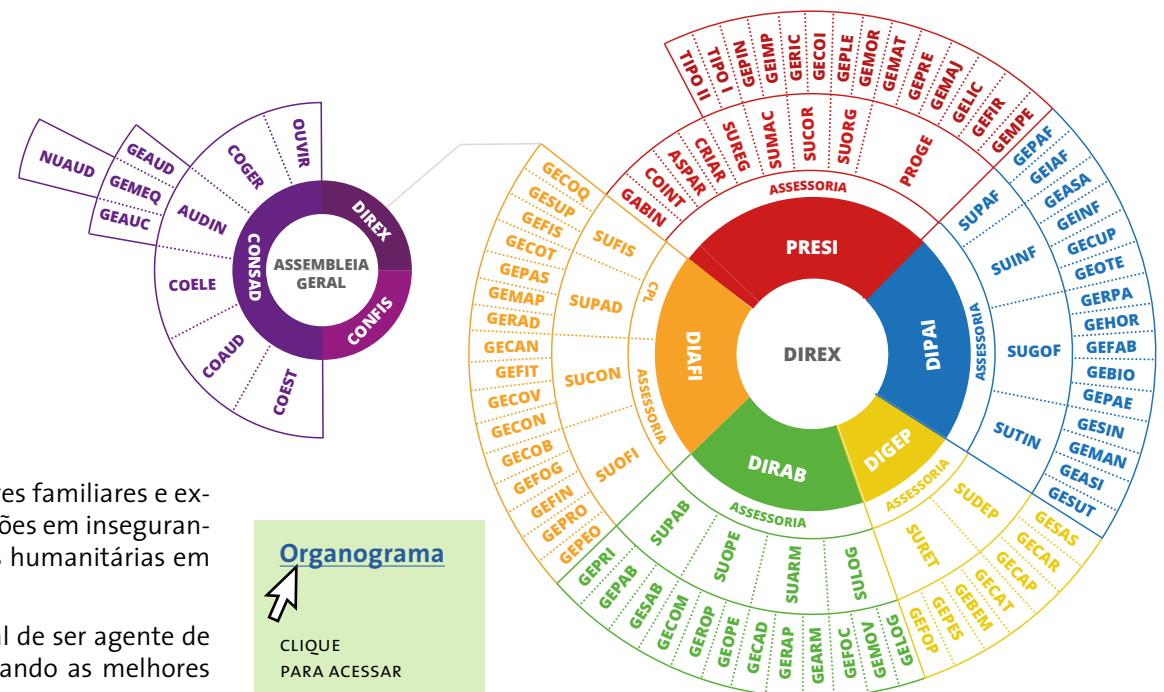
NUAUD
GEAUD
GEMEQ
GEAUC
AUDIN
COGER
OUVIR
COELE
COAUD
COEST
CONSAD
DIREX
CONFIS
ASSEMBLEIA GERAL

TIPO II
TIPO I
GEPIN
GEIMP
GERIC
GECOI
GEPLE
GEMOR
GEMAT
GEPRE
GEMAJ
GELIC
GEFIR
GEMPE
GABIN
COINT
ASPAR
CRIAR
SUREG
SUMAC
SUCOR
SUORG
PROGE
ASSESSORIA
PRESI

GECOQ
GESUP
GEFIS
GECOT
GEPAS
GEMAP
GERAD
GECAN
GEFIT
GECOV
GECON
GECOB
GEFOG
GEFIN
GEPRO
GEPEO
SUFIS
SUPAD
SUCON
SUOFI
CPL
ASSESSORIA
DIAFI

DIREX

GEPAF
GEIAF
GEASA
GEINF
GECUP
GEOTE
GERPA
GEHOR
GEFAB
GEBIO
GEPAE
GESIN
GEMAN
GEASI
GESUT
SUPAF
SUINF
SUGOF
SUTIN
ASSESSORIA
DIPAI

GEPRI
GEPAB
GESAB
GECOM
GEROP
GEOPE
GECAD
GERAP
GEARM
GEFOC
GEMOV
GELOG
SUPAB
SUOPE
SUARM
SULOG
ASSESSORIA
DIRAB

GESAS
GECAR
GECAP
GECAT
GEBEM
GEPES
GEFOP
SUDEP
SURET
ASSESSORIA
DIGEP

res familiares e exções em inseguran- humanitárias em

l de ser agente de ando as melhores

Organograma
CLIQUE
PARA ACESSAR